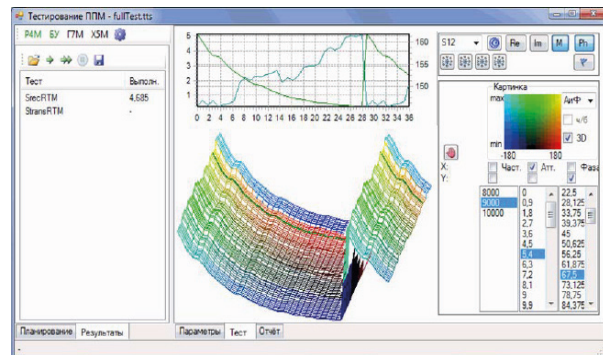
Тестирование ППМ - fullTest.tts

Р4М БУ Г7М Х5М

Тест | Выполн.
SrecRTM | 4,685
StransRTM | -

Планирование Результаты

6 5 4 3 2 1 0
160 155 150
0 2 4 6 8 10 12 14 16 18 20 22 24 26 28 30 32 34 36

Параметры Тест Отчёт

512 Re Im M Ph

Картинка
max
min
-180 180
АчФ
ч/б
3D

X:
Y:
Част. Атт. Фаза

8000
9000
10000

0
0,9
1,8
2,7
3,6
4,5
5,4
6,3
7,2
8,1
9
9,9

22,5
28,125
33,75
39,375
45
50,625
56,25
61,875
67,5
73,125
78,75
84,375